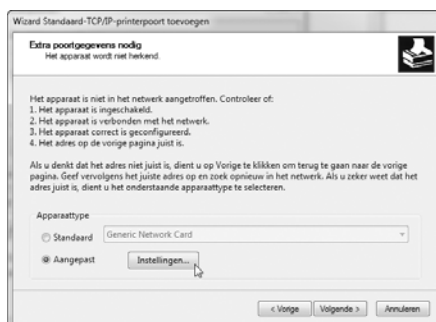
Wizard Standaard-TCP/IP-printerpoort toevoegen

Extra poortgegevens nodig
Het apparaat wordt niet herkend.

Het apparaat is niet in het netwerk aangetroffen. Controleer of:
1. Het apparaat is ingeschakeld.
2. Het apparaat is verbonden met het netwerk.
3. Het apparaat correct is geconfigureerd.
4. Het adres op de vorige pagina juist is.

Als u denkt dat het adres niet juist is, dient u op Vorige te klikken om terug te gaan naar de vorige pagina. Geef vervolgens het juiste adres op en zoek opnieuw in het netwerk. Als u zeker weet dat het adres juist is, dient u het onderstaande apparaattype te selecteren.

Apparaattype

Standaard Generic Network Card

Aangepast Instellingen...

< Vorige Volgende > Annuleren